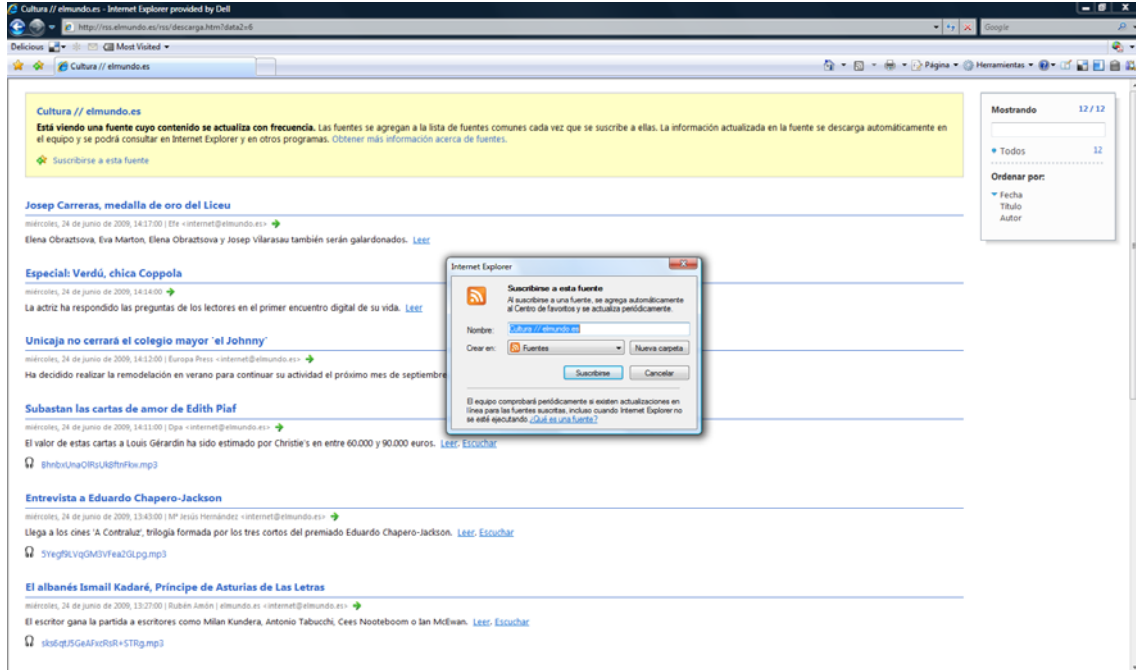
Cultura // elmundo.es - Internet Explorer provided by Dell

http://rss.elmundo.es/rss/descarga.htm?data2=6

Google

Delicious Most Visited

Cultura // elmundo.es

Página Herramientas

Cultura // elmundo.es

Está viendo una fuente cuyo contenido se actualiza con frecuencia. Las fuentes se agregan a la lista de fuentes comunes cada vez que se suscribe a ellas. La información actualizada en la fuente se descarga automáticamente en el equipo y se podrá consultar en Internet Explorer y en otros programas. Obtener más información acerca de fuentes.

Suscribirse a esta fuente

Mostrando 12 / 12

Todos 12

Ordenar por:

Fecha
Título
Autor

Josep Carreras, medalla de oro del Liceu

miércoles, 24 de junio de 2009, 14:17:00 | Efe <internet@elmundo.es>

Elena Obraztsova, Eva Marton, Elena Obraztsova y Josep Vilarasau también serán galardonados. Leer

Especial: Verdú, chica Coppola

miércoles, 24 de junio de 2009, 14:14:00

La actriz ha respondido las preguntas de los lectores en el primer encuentro digital de su vida. Leer

Unicaja no cerrará el colegio mayor 'el Johnny'

miércoles, 24 de junio de 2009, 14:12:00 | Europa Press <internet@elmundo.es>

Ha decidido realizar la remodelación en verano para continuar su actividad el próximo mes de septiembre

Internet Explorer

Suscribirse a esta fuente

Al suscribirse a una fuente, se agrega automáticamente al Centro de favoritos y se actualiza periódicamente.

Nombre: Cultura // elmundo.es

Crear en: Fuentes Nueva carpeta

Suscribirse Cancelar

El equipo comprobará periódicamente si existen actualizaciones en línea para las fuentes suscritas, incluso cuando Internet Explorer no se esté ejecutando. ¿Qué es una fuente?

Subastan las cartas de amor de Edith Piaf

miércoles, 24 de junio de 2009, 14:11:00 | Dpa <internet@elmundo.es>

El valor de estas cartas a Louis Gérardin ha sido estimado por Christie's en entre 60.000 y 90.000 euros. Leer, Escuchar

BhnbxUnaOlRsUk8ftnFkw.mp3

Entrevista a Eduardo Chapero-Jackson

miércoles, 24 de junio de 2009, 13:43:00 | Mª Jesús Hernández <internet@elmundo.es>

Llega a los cines 'A Contraluz', trilogía formada por los tres cortos del premiado Eduardo Chapero-Jackson. Leer, Escuchar

5YegF9LVqGM3VFea2GLpg.mp3

El albanés Ismail Kadaré, Príncipe de Asturias de Las Letras

miércoles, 24 de junio de 2009, 13:27:00 | Rubén Amón | elmundo.es <internet@elmundo.es>

El escritor gana la partida a escritores como Milan Kundera, Antonio Tabucchi, Cees Nooteboom o Ian McEwan. Leer, Escuchar

sks6qU5GeAFxcRsR+STRg.mp3